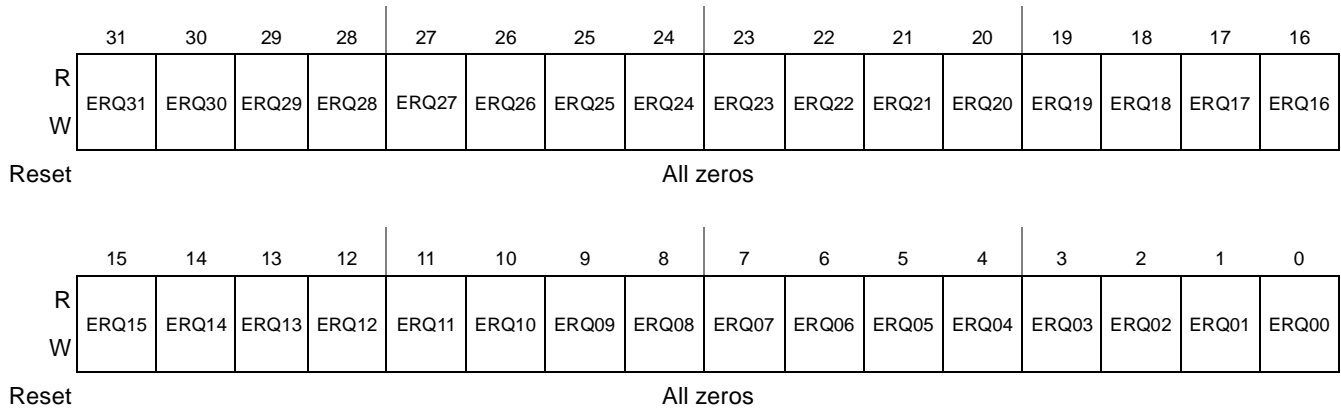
| | 31 | 30 | 29 | 28 | 27 | 26 | 25 | 24 | 23 | 22 | 21 | 20 | 19 | 18 | 17 | 16 |
|---|---|---|---|---|---|---|---|---|---|---|---|---|---|---|---|---|
| R W | ERQ31 | ERQ30 | ERQ29 | ERQ28 | ERQ27 | ERQ26 | ERQ25 | ERQ24 | ERQ23 | ERQ22 | ERQ21 | ERQ20 | ERQ19 | ERQ18 | ERQ17 | ERQ16 |
| Reset | All zeros | | | | | | | | | | | | | | | |

| | 15 | 14 | 13 | 12 | 11 | 10 | 9 | 8 | 7 | 6 | 5 | 4 | 3 | 2 | 1 | 0 |
|---|---|---|---|---|---|---|---|---|---|---|---|---|---|---|---|---|
| R W | ERQ15 | ERQ14 | ERQ13 | ERQ12 | ERQ11 | ERQ10 | ERQ09 | ERQ08 | ERQ07 | ERQ06 | ERQ05 | ERQ04 | ERQ03 | ERQ02 | ERQ01 | ERQ00 |
| Reset | All zeros | | | | | | | | | | | | | | | |